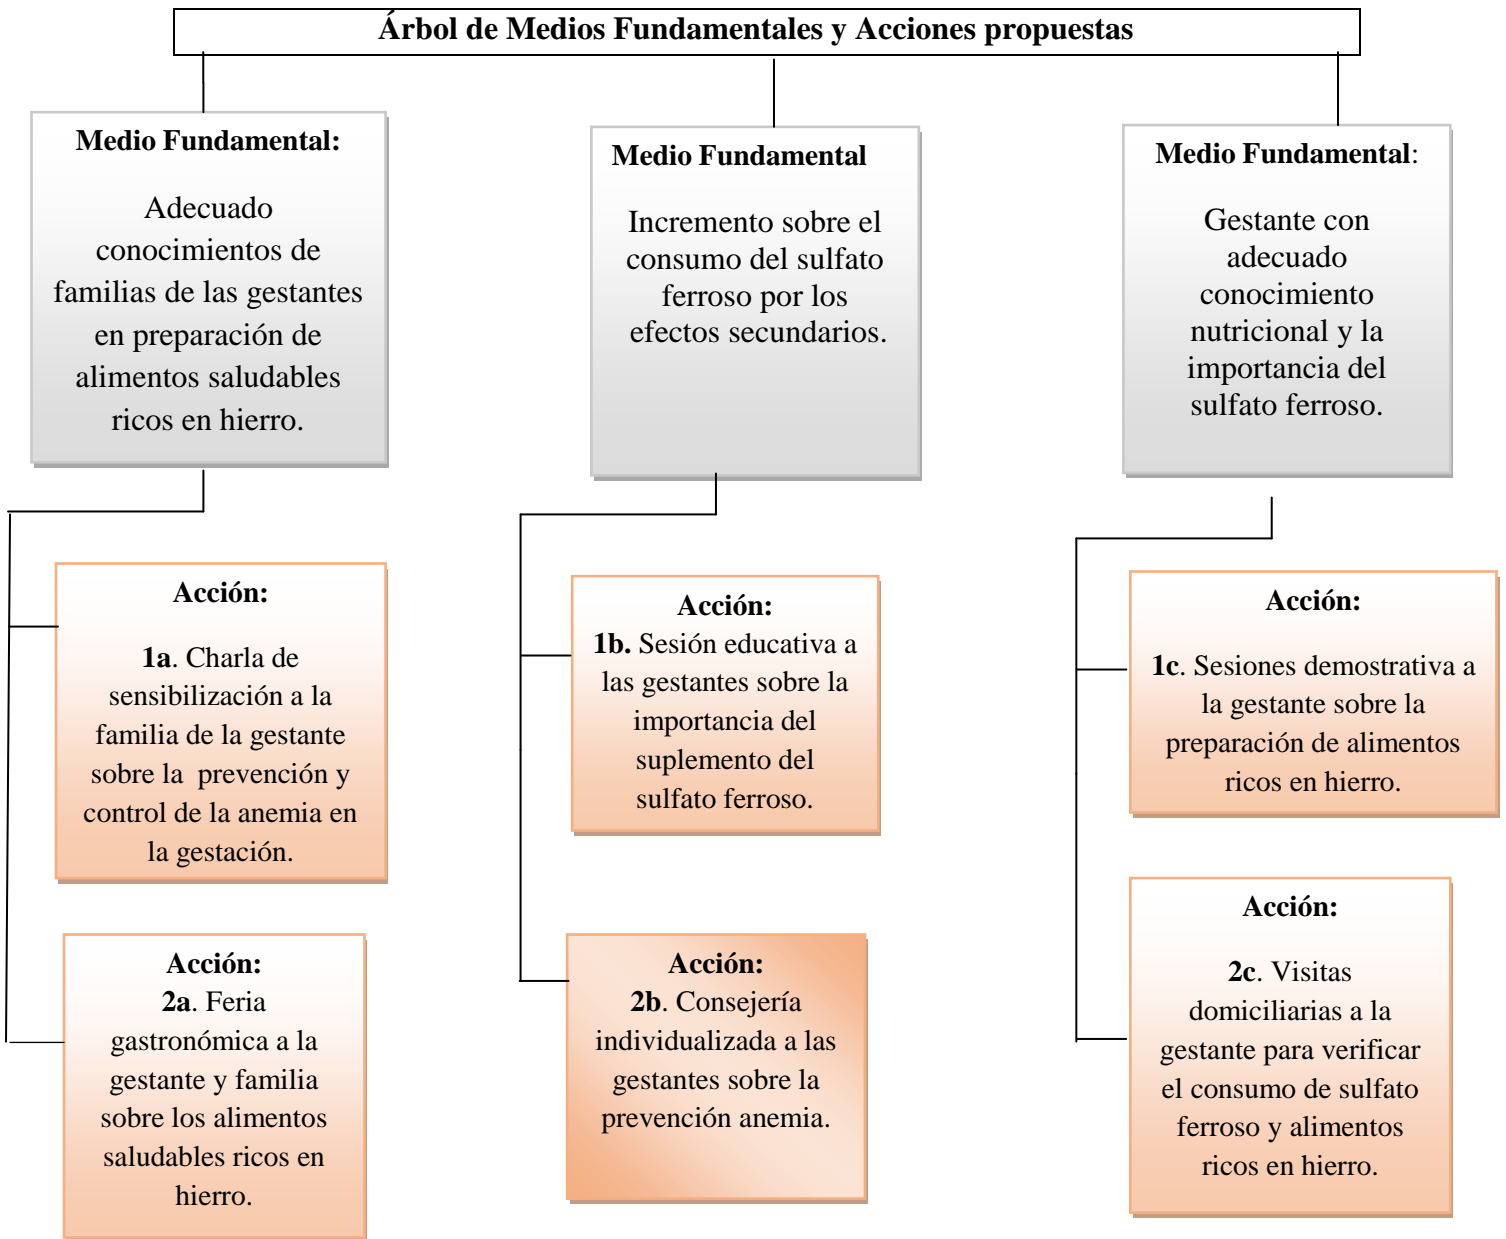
Árbol de Medios Fundamentales y Acciones propuestas

Medio Fundamental:

Adecuado conocimientos de familias de las gestantes en preparación de alimentos saludables ricos en hierro.

Medio Fundamental

Incremento sobre el consumo del sulfato ferroso por los efectos secundarios.

Medio Fundamental:

Gestante con adecuado conocimiento nutricional y la importancia del sulfato ferroso.

Acción:

1a. Charla de sensibilización a la familia de la gestante sobre la prevención y control de la anemia en la gestación.

Acción:
2a. Feria gastronómica a la gestante y familia sobre los alimentos saludables ricos en hierro.

Acción:
1b. Sesión educativa a las gestantes sobre la importancia del suplemento del sulfato ferroso.

Acción:
2b. Consejería individualizada a las gestantes sobre la prevención anemia.

Acción:

1c. Sesiones demostrativa a la gestante sobre la preparación de alimentos ricos en hierro.

Acción:

2c. Visitas domiciliarias a la gestante para verificar el consumo de sulfato ferroso y alimentos ricos en hierro.